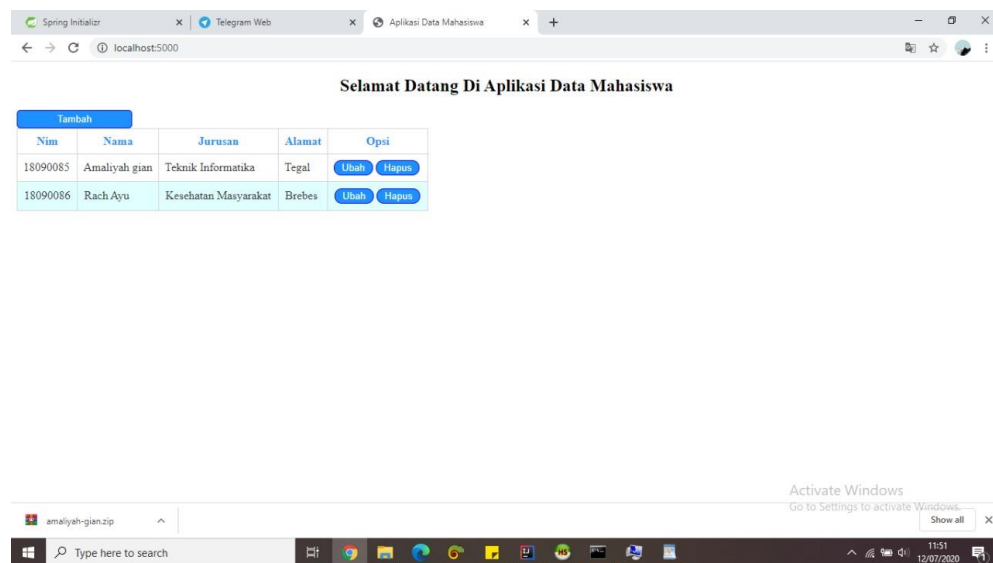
Spring Initializr × Telegram Web × Aplikasi Data Mahasiswa × +

localhost:5000

Selamat Datang Di Aplikasi Data Mahasiswa

Tambah

| Nim | Nama | Jurusan | Alamat | Opsi |
|---|---|---|---|---|
| 18090085 | Amaliyah gian | Teknik Informatika | Tegal | Ubah Hapus |
| 18090086 | Rach Ayu | Kesehatan Masyarakat | Brebes | Ubah Hapus |

Activate Windows
Go to Settings to activate Windows.

amaliyah-gian.zip

Show all

Type here to search

11:51
12/07/2020